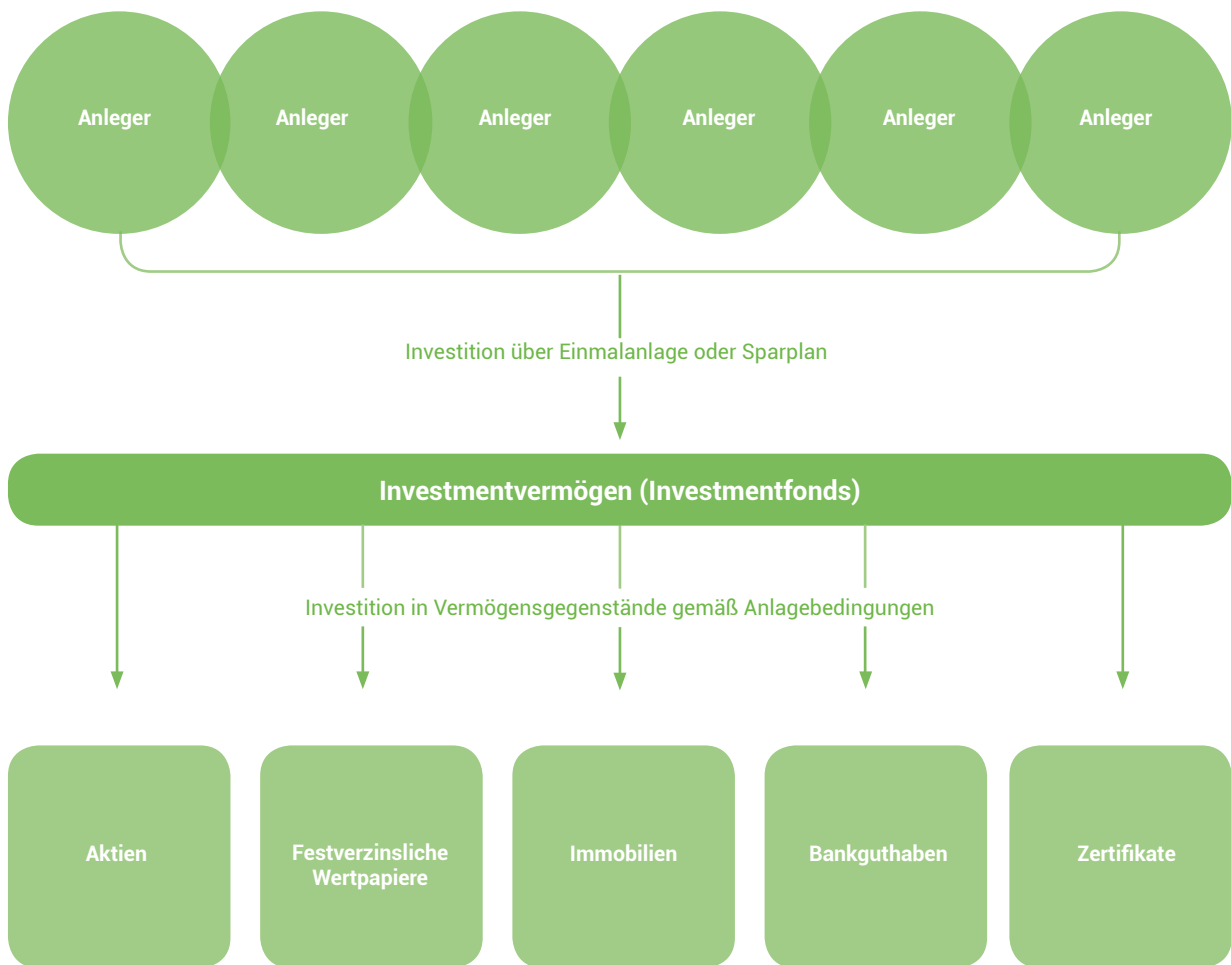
Anleger Anleger Anleger Anleger Anleger Anleger

Investition über Einmalanlage oder Sparplan

Investmentvermögen (Investmentfonds)

Investition in Vermögensgegenstände gemäß Anlagebedingungen

Aktien

Festverzinsliche Wertpapiere

Immobilien

Bankguthaben

Zertifikate